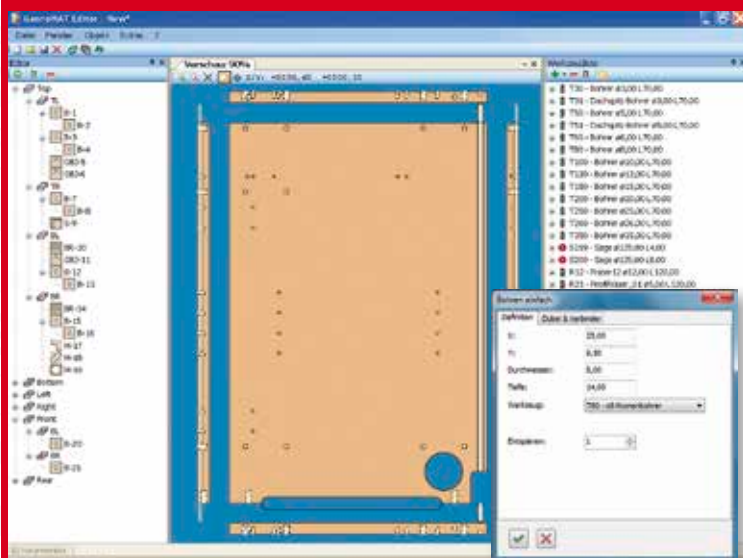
KastenMAT Editor - New*

Datei Fenster Objekt Extras ?

Editor

Top
TL
B-1
B-2
B-3
B-4
DBD-5
DBD-6
TR
B-7
B-8
S-9
BL
BR-10
DBD-11
B-12
B-13
BR
BR-14
B-15
B-16
M-17
M-18
M-19
Bottom
Left
Right
Front
BL
B-20
BR
B-21
Rear

Vorschau SKRs

Werkzeuglisten

T30 - Bohrer ø3,00 L70,00
T35 - Dachspitz Bohrer ø3,00 L70,00
T50 - Bohrer ø5,00 L70,00
T55 - Dachspitz Bohrer ø5,00 L70,00
T60 - Bohrer ø6,00 L70,00
T80 - Bohrer ø8,00 L70,00
T100 - Bohrer ø10,00 L70,00
T120 - Bohrer ø12,00 L70,00
T180 - Bohrer ø18,00 L70,00
T200 - Bohrer ø20,00 L70,00
T250 - Bohrer ø25,00 L70,00
T260 - Bohrer ø26,00 L70,00
T350 - Bohrer ø35,00 L70,00
S100 - Säge ø125,00 L4,00
S200 - Säge ø125,00 L8,00
F12 - Fräser f2 ø12,00 L120,00
F25 - Profilfräser...

Bohren einfach

Definition | Dübel & Verbinder

X: 35,00
Y: 8,00
Durchmesser: 8,00
Tiefe: 14,00
Werkzeug: T80 - ø8 Kunstbohrer
Einspannen: 1